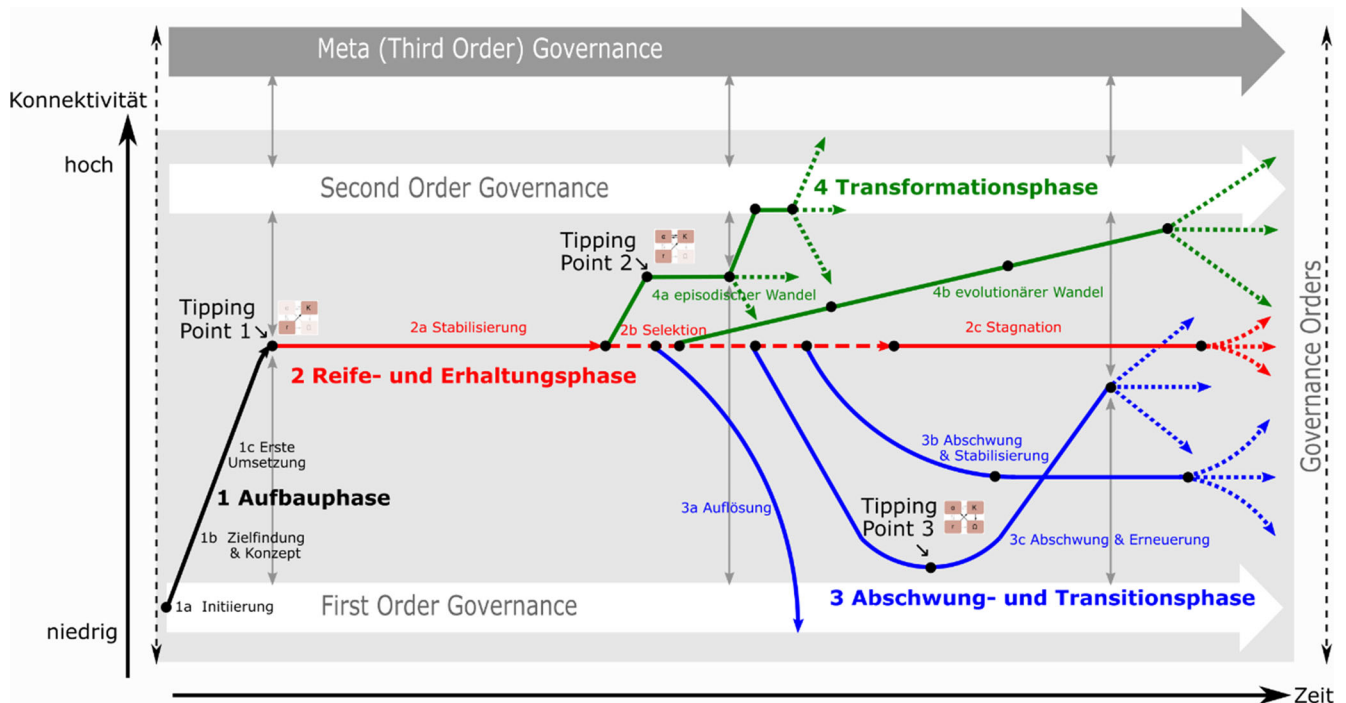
Meta (Third Order) Governance

Konnektivität

hoch

Second Order Governance

4 Transformationsphase

Tipping Point 2

4a episodischer Wandel

4b evolutionärer Wandel

Tipping Point 1

2a Stabilisierung

2b Selektion

2c Stagnation

2 Reife- und Erhaltungsphase

Governance Orders

1c Erste Umsetzung

1 Aufbauphase

3b Abschwung & Stabilisierung

3a Auflösung

Tipping Point 3

1b Zielfindung & Konzept

3c Abschwung & Erneuerung

1a Initiierung

First Order Governance

3 Abschwung- und Transitionsphase

niedrig

Zeit